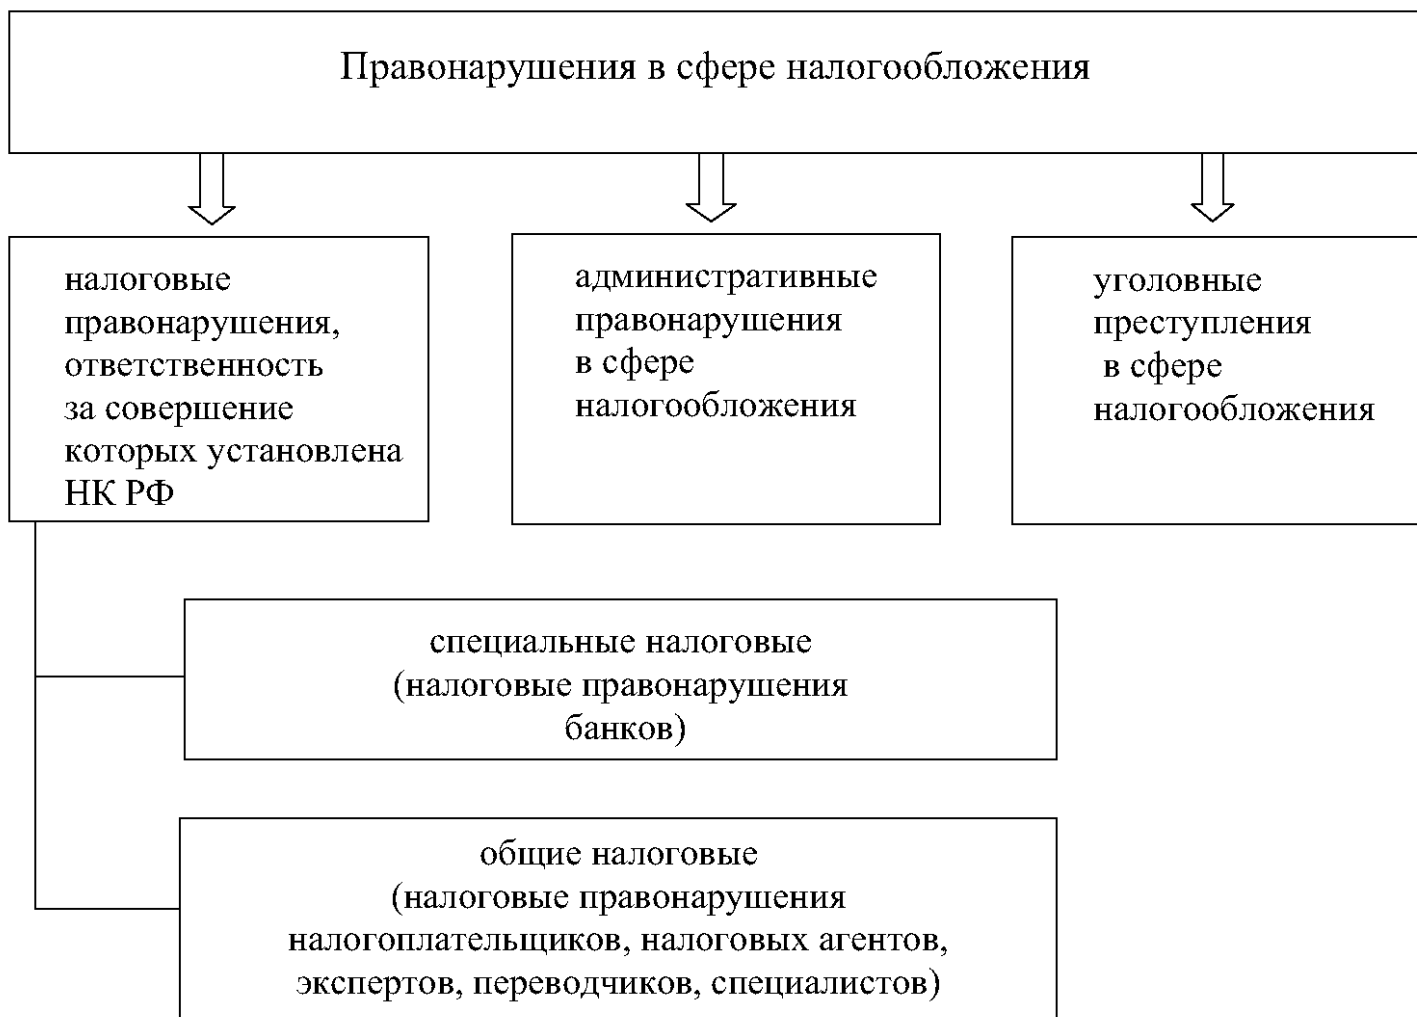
Правонарушения в сфере налогообложения

налоговые правонарушения, ответственность за совершение которых установлена НК РФ

административные правонарушения в сфере налогообложения

уголовные преступления в сфере налогообложения

специальные налоговые (налоговые правонарушения банков)

общие налоговые (налоговые правонарушения налогоплательщиков, налоговых агентов, экспертов, переводчиков, специалистов)